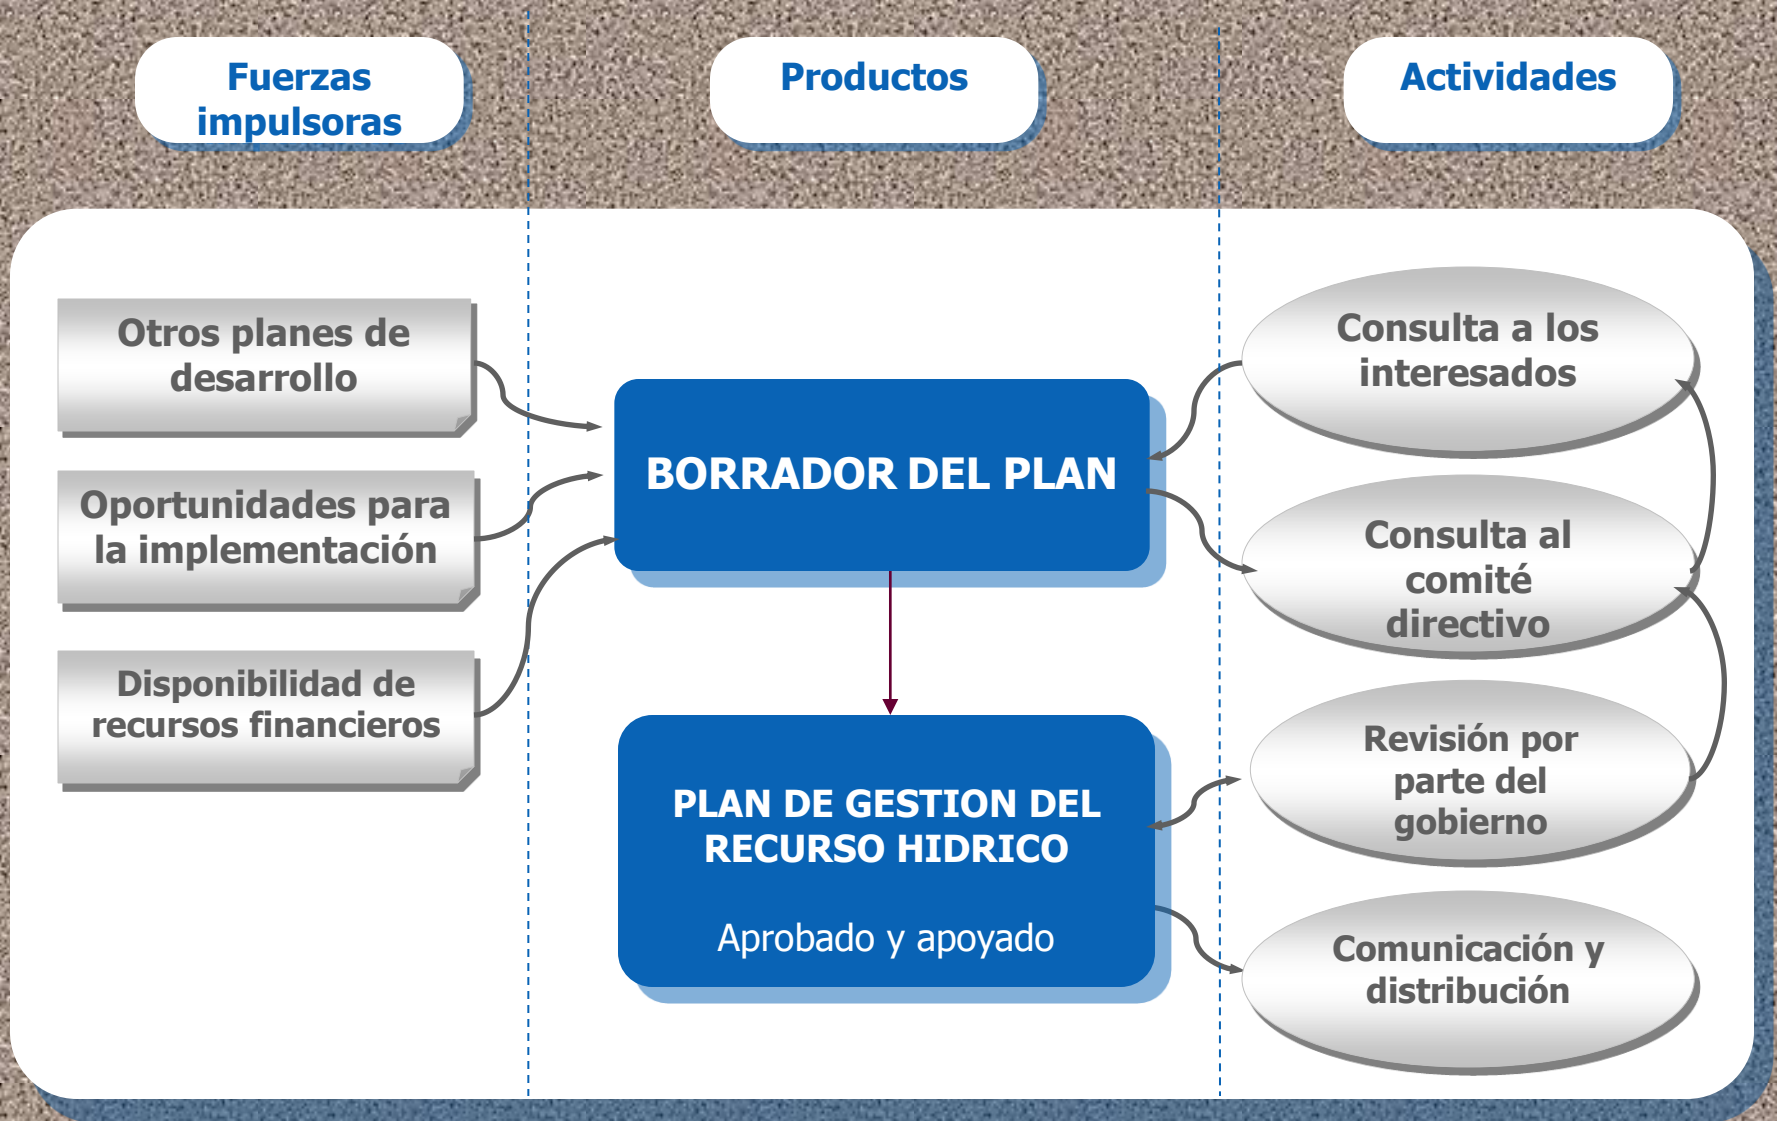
Fuerzas impulsoras

Productos

Actividades

Otros planes de desarrollo

Oportunidades para la implementación

Disponibilidad de recursos financieros

BORRADOR DEL PLAN

PLAN DE GESTION DEL RECURSO HIDRICO

Aprobado y apoyado

Consulta a los interesados

Consulta al comité directivo

Revisión por parte del gobierno

Comunicación y distribución